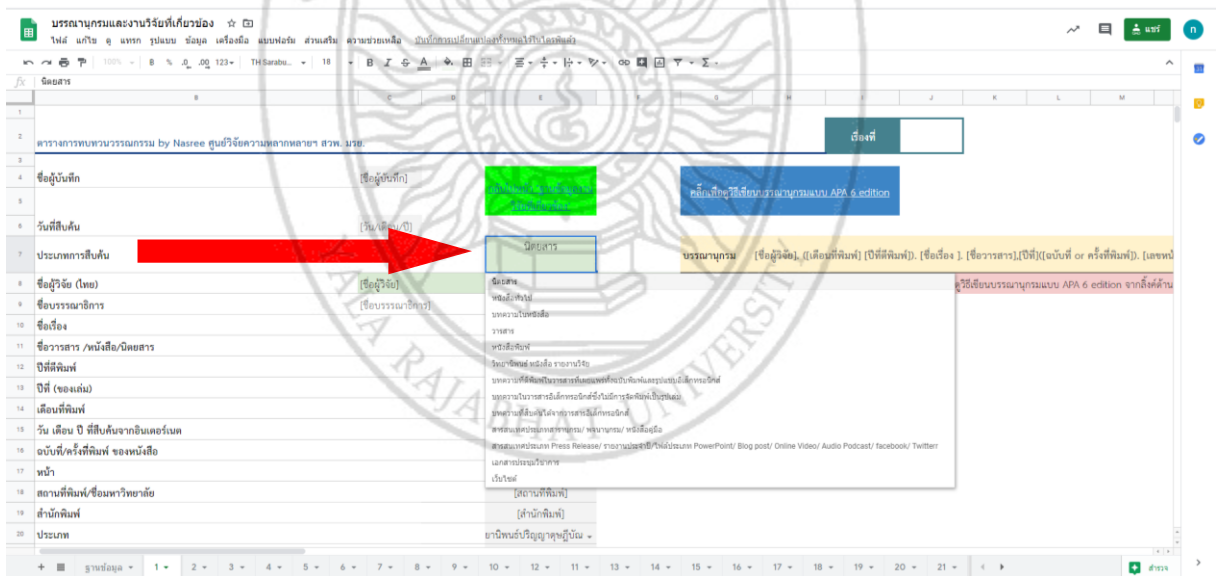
บรรณานุกรมและงานวิจัยที่เกี่ยวข้อง
ไฟล์ แก้ไข ดู แทรก รูปแบบ ข้อมูล เครื่องมือ แบบฟอร์ม ส่วนเสริม ความช่วยเหลือ บันทึกการเปลี่ยนแปลงทั้งหมดไว้ในไดรฟ์แล้ว
แชร์
100% B % .0 .00 123 TH Sarabu... 18
fx นิตยสาร

| | B | C | D | E | F | G |
|---|---|---|---|---|---|---|
| 2 | ตารางการทบทวนวรรณกรรม by Nasree ศูนย์วิจัยความหลากหลายฯ สวพ. มรย. | | | | | เรื่องที่ |
| 4 | ชื่อผู้บันทึก | [ชื่อผู้บันทึก] | | คลิกเพื่อดูวิธีเขียนบรรณานุกรม | | คลิกเพื่อดูวิธีเขียนบรรณานุกรมแบบ APA 6 edition |
| 6 | วันที่สืบค้น | [วัน/เดือน/ปี] | | | | |
| 7 | ประเภทการสืบค้น | | | นิตยสาร | | บรรณานุกรม [ชื่อผู้วิจัย]. ([เดือนที่พิมพ์] [ปีที่พิมพ์]). [ชื่อเรื่อง ]. [ชื่อวารสาร],[ปีที่]([ฉบับที่ or ครั้งที่พิมพ์]). [เลขหน้ |
| 8 | ชื่อผู้วิจัย (ไทย) | [ชื่อผู้วิจัย] | | | | ดูวิธีเขียนบรรณานุกรมแบบ APA 6 edition จากลิ้งค์ด้าน |
| 9 | ชื่อบรรณาธิการ | [ชื่อบรรณาธิการ] | | | | |
| 10 | ชื่อเรื่อง | | | | | |
| 11 | ชื่อวารสาร /หนังสือ/นิตยสาร | | | | | |
| 12 | ปีที่พิมพ์ | | | | | |
| 13 | ปีที่ (ของเล่ม) | | | | | |
| 14 | เดือนที่พิมพ์ | | | | | |
| 15 | วัน เดือน ปี ที่สืบค้นจากอินเตอร์เนต | | | | | |
| 16 | ฉบับที่/ครั้งที่พิมพ์ ของหนังสือ | | | | | |
| 17 | หน้า | | | | | |
| 18 | สถานที่พิมพ์/ชื่อมหาวิทยาลัย | | | [สถานที่พิมพ์] | | |
| 19 | สำนักพิมพ์ | | | [สำนักพิมพ์] | | |
| 20 | ประเภท | | | ยานิพนธ์ปริญญาดุษฎีบัณ | | |

นิตยสาร
หนังสือทั่วไป
บทความในหนังสือ
วารสาร
หนังสือพิมพ์
วิทยานิพนธ์ หนังสือ รายงานวิจัย
บทความที่ได้พิมพ์ในวารสารที่มีฉบับพิมพ์และรูปแบบอิเล็กทรอนิกส์
บทความในวารสารอิเล็กทรอนิกส์ซึ่งไม่มีการจัดพิมพ์เป็นรูปเล่ม
บทความที่สืบค้นได้จากฐานข้อมูลอิเล็กทรอนิกส์
สารสนเทศประเภทสารานุกรม/ พจนานุกรม/ หนังสืออ้างอิง
สารสนเทศประเภท Press Release/ รายงานประจำปี/ ไฟล์ประเภท PowerPoint/ Blog post/ Online Video/ Audio Podcast/ facebook/ Twitterr
เอกสารประชุมวิชาการ
เว็บไซต์

+ ฐานข้อมูล 1 2 3 4 5 6 7 8 9 10 12 11 13 14 15 16 17 18 19 20 21 สำรวจ